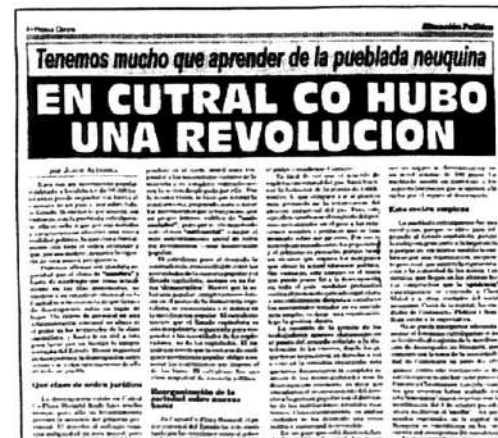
4 • Prensa Obrera

Situación Política

Tenemos mucho que aprender de la pueblada neuquina

EN CUTRAL CO HUBO UNA REVOLUCION

por Jorge Altamira

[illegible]

Que clase de orden jurídico

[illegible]

Desorganización de la fuerza y del orden burgués

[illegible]

Esto sería empiezo

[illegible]